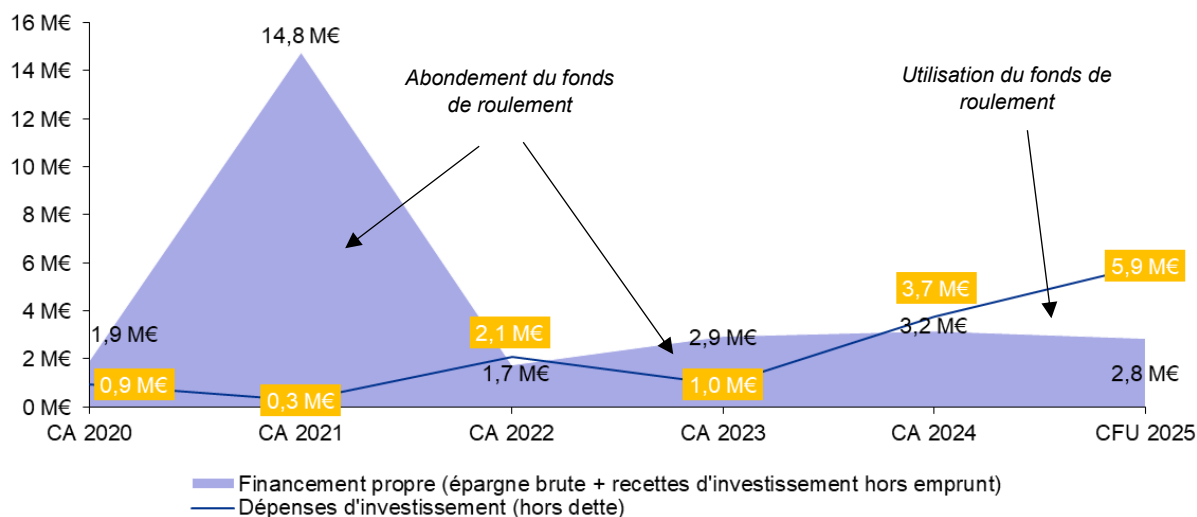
16 M€
14 M€
12 M€
10 M€
8 M€
6 M€
4 M€
2 M€
0 M€

14,8 M€

Abondement du fonds de roulement

Utilisation du fonds de roulement

1,9 M€
0,9 M€
0,3 M€
2,1 M€
1,7 M€
2,9 M€
1,0 M€
3,7 M€
3,2 M€
5,9 M€
2,8 M€

CA 2020
CA 2021
CA 2022
CA 2023
CA 2024
CFU 2025

Financement propre (épargne brute + recettes d'investissement hors emprunt)
Dépenses d'investissement (hors dette)